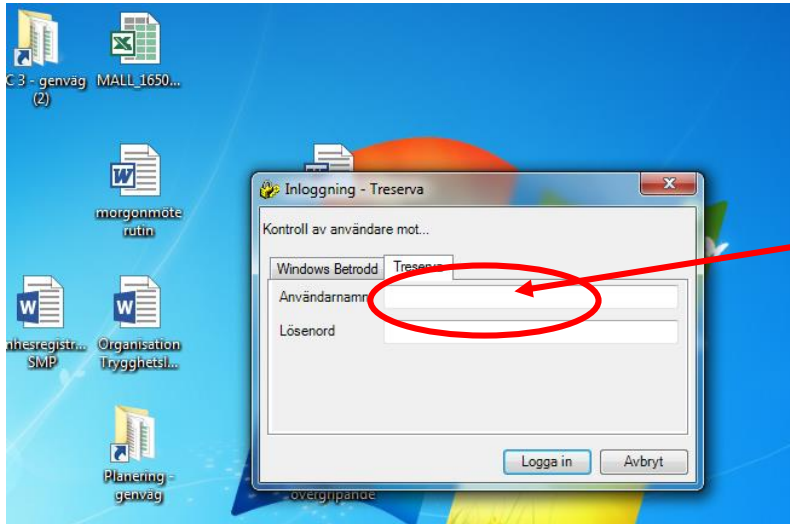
C 3 - genväg (2)

MALL_1650...

morgonmöte rutin

nhesregistr... SMP

Organisation Trygghetsl...

Planering - genväg

övergripande

Inloggning - Treserva

Kontroll av användare mot...

Windows Betrodd

Treserva

Användarnamn

Lösenord

Logga in

Avbryt